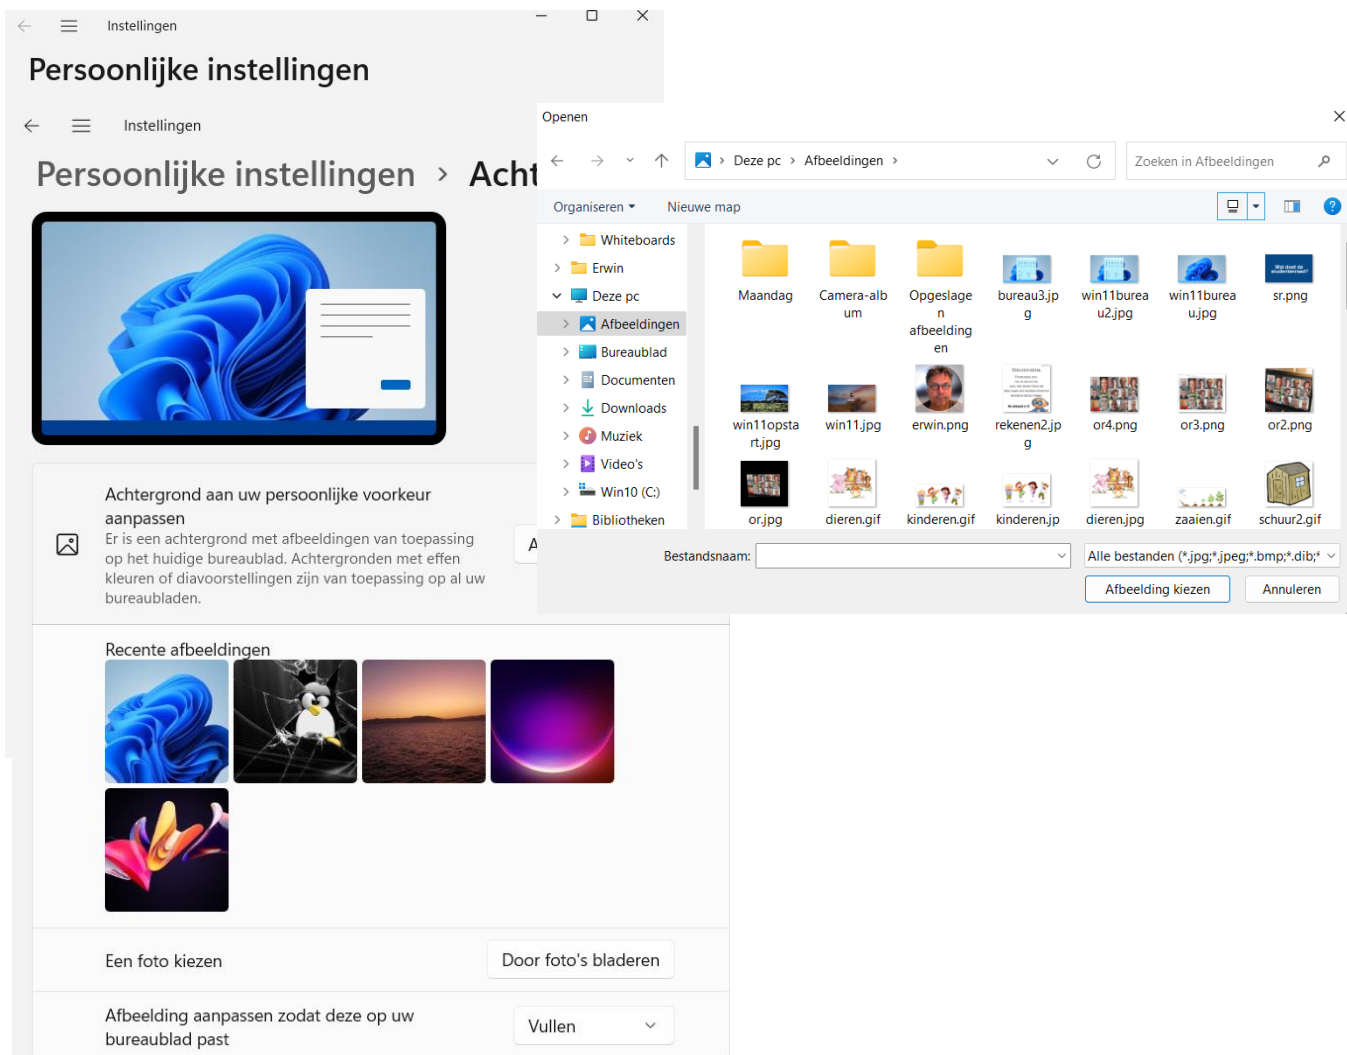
Instellingen

Persoonlijke instellingen

Instellingen

Persoonlijke instellingen › Acht

Openen

Deze pc › Afbeeldingen ›

Zoeken in Afbeeldingen

Organiseren ▾ Nieuwe map

Whiteboards
Erwin
Deze pc
Afbeeldingen
Bureaublad
Documenten
Downloads
Muziek
Video's
Win10 (C:)
Bibliotheken

Maandag
Camera-album
Opgeslagen afbeeldingen
bureau3.jpg
win11bureau2.jpg
win11bureau.jpg
sr.png
win11opstart.jpg
win11.jpg
erwin.png
rekenen2.jpg
or4.png
or3.png
or2.png
or.jpg
dieren.gif
kinderen.gif
kinderen.jpg
dieren.jpg
zaaien.gif
schuur2.gif

Bestandsnaam:
Alle bestanden (*.jpg;*.jpeg;*.bmp;*.dib;*
Afbeelding kiezen
Annuleren

Achtergrond aan uw persoonlijke voorkeur aanpassen
Er is een achtergrond met afbeeldingen van toepassing op het huidige bureaublad. Achtergronden met effen kleuren of diavoorstellingen zijn van toepassing op al uw bureaubladen.

A

Recente afbeeldingen

Een foto kiezen
Door foto's bladeren

Afbeelding aanpassen zodat deze op uw bureaublad past
Vullen